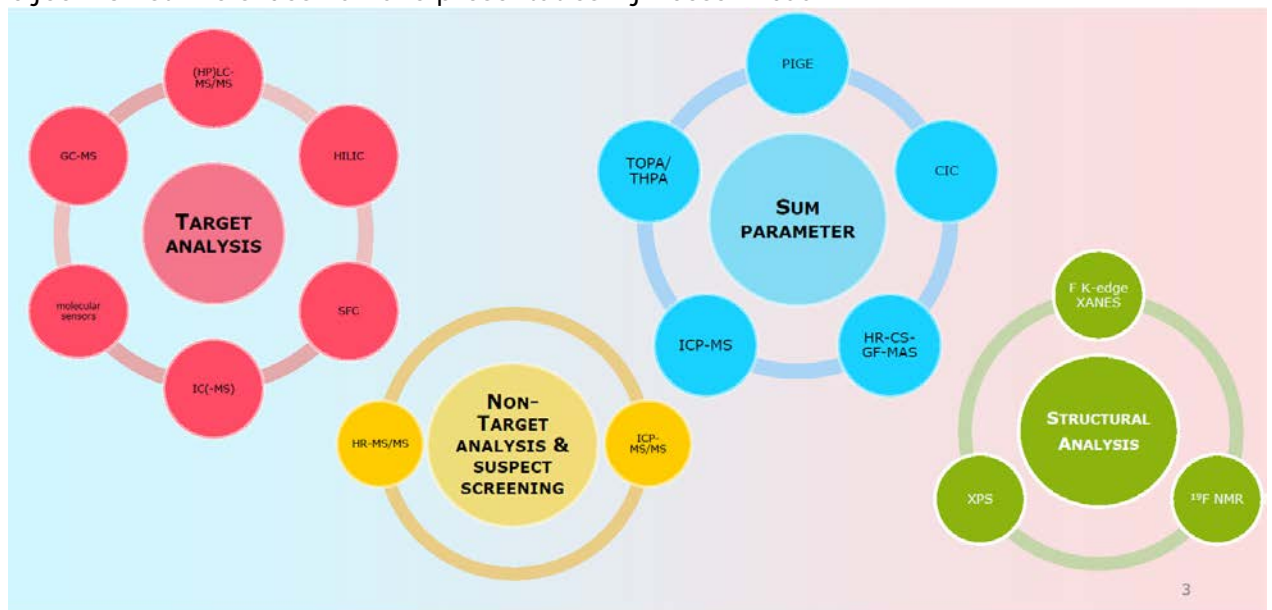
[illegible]

(HP)LC-MS/MS

GC-MS

HILIC

TARGET ANALYSIS

molecular sensors

SFC

IC(-MS)

PIGE

TOPA/ THPA

CIC

SUM PARAMETER

ICP-MS

HR-CS-GF-MAS

NON-TARGET ANALYSIS & SUSPECT SCREENING

HR-MS/MS

ICP-MS/MS

F K-edge XANES

STRUCTURAL ANALYSIS

XPS

$^{19}$F NMR

3